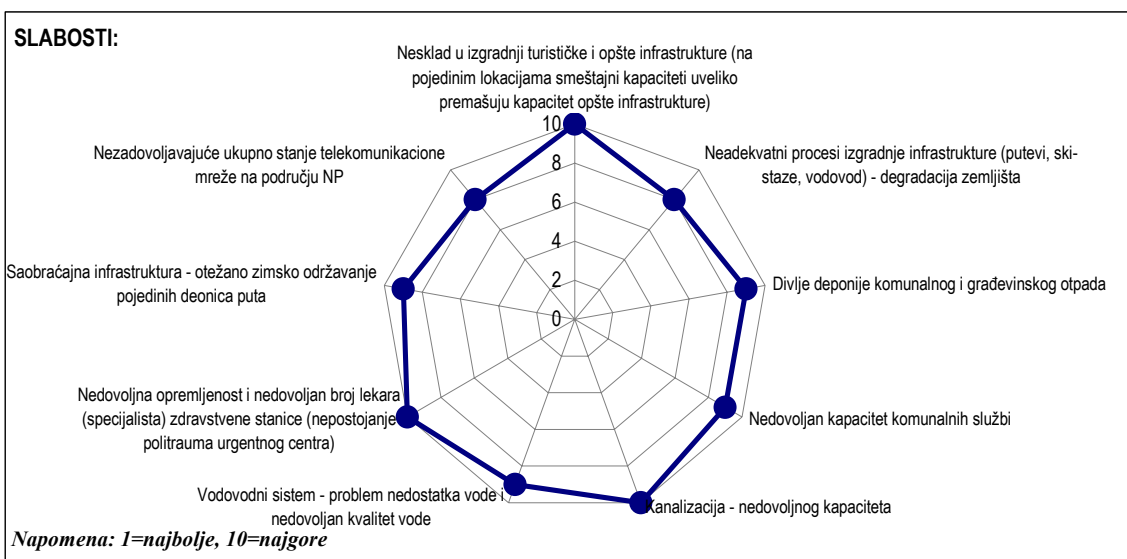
SLABOSTI:

Nesklad u izgradnji turističke i opšte infrastrukture (na pojedinim lokacijama smeštajni kapaciteti uveliko premašuju kapacitet opšte infrastrukture)

10
8
6
4
2
0

Neadekvatni procesi izgradnje infrastrukture (putevi, ski-staze, vodovod) - degradacija zemljišta

Divlje deponije komunalnog i građevinskog otpada

Nedovoljan kapacitet komunalnih službi

Kanalizacija - nedovoljnog kapaciteta

Vodovodni sistem - problem nedostatka vode i nedovoljan kvalitet vode

Nedovoljna opremljenost i nedovoljan broj lekara (specijalista) zdravstvene stanice (nepostojanje politrauma urgentnog centra)

Saobraćajna infrastruktura - otežano zimsko održavanje pojedinih deonica puta

Nezadovoljavajuće ukupno stanje telekomunikacione mreže na području NP

Napomena: 1=najbolje, 10=najgore